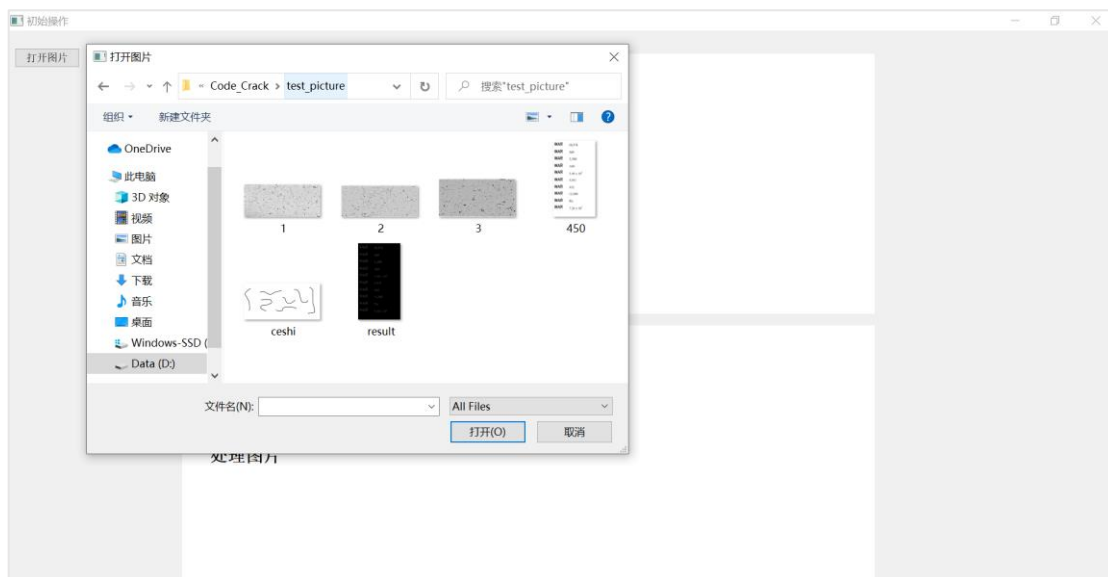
初始操作

打开图片

打开图片

« Code_Crack › test_picture

搜索"test_picture"

组织 ▾ 新建文件夹

OneDrive
此电脑
3D 对象
视频
图片
文档
下载
音乐
桌面
Windows-SSD (
Data (D:)

1
2
3
450
ceshi
result

文件名(N):
All Files
打开(O)
取消

处理图片